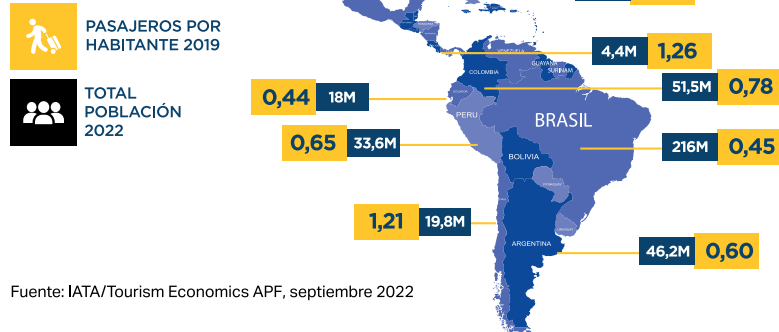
PASAJEROS POR HABITANTE 2019

TOTAL POBLACIÓN 2022

4,4M 1,26

COLOMBIA

GUYANA SURINAM

51,5M 0,78

0,44 18M

PERU

BRASIL

0,65 33,6M

216M 0,45

BOLIVIA

1,21 19,8M

ARGENTINA

46,2M 0,60

Fuente: IATA/Tourism Economics APF, septiembre 2022